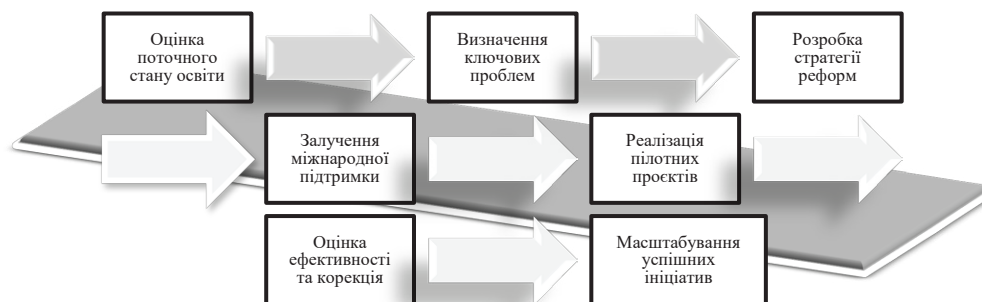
Оцінка поточного стану освіти

Визначення ключових проблем

Розробка стратегії реформ

Залучення міжнародної підтримки

Реалізація пілотних проєктів

Оцінка ефективності та корекція

Масштабування успішних ініціатив